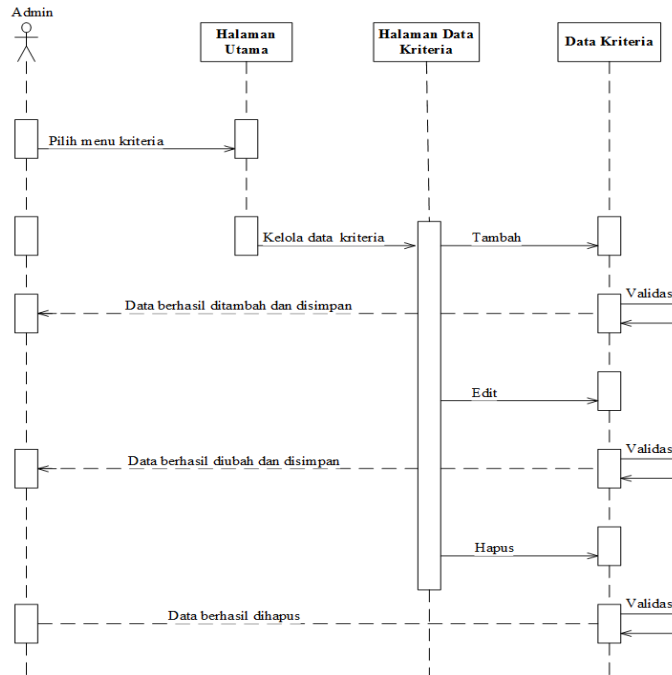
Admin

Halaman Utama

Halaman Data Kriteria

Data Kriteria

Pilih menu kriteria

Kelola data kriteria

Tambah

Validas

Data berhasil ditambah dan disimpan

Edit

Validas

Data berhasil diubah dan disimpan

Hapus

Validas

Data berhasil dihapus